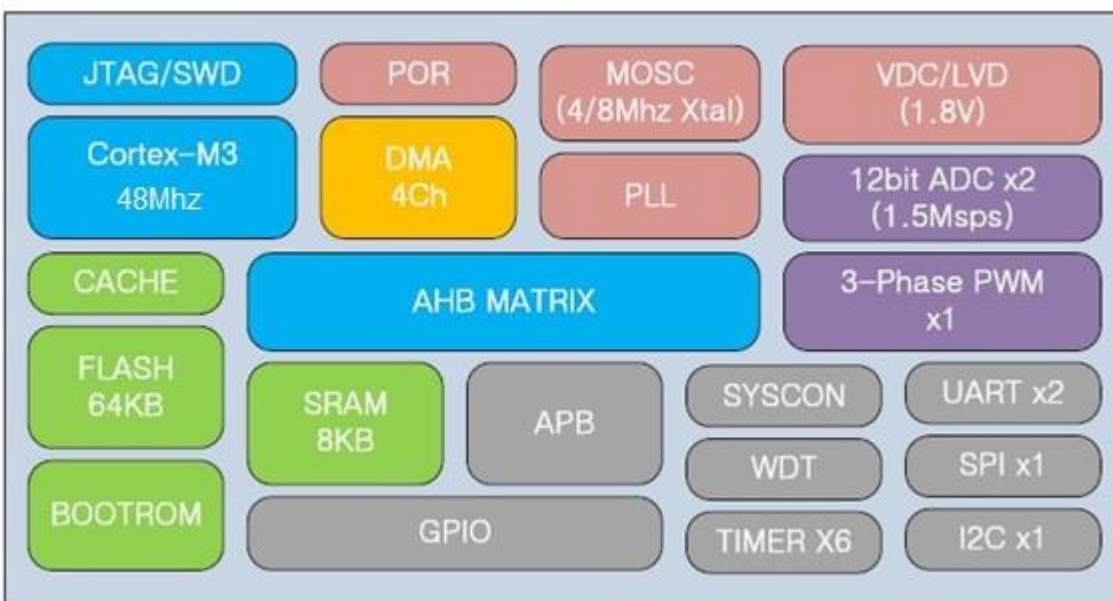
JTAG/SWD

POR

MOSC
(4/8Mhz Xtal)

VDC/LVD
(1.8V)

Cortex-M3
48Mhz

DMA
4Ch

PLL

12bit ADC x2
(1.5Msps)

CACHE

AHB MATRIX

3-Phase PWM
x1

FLASH
64KB

SRAM
8KB

APB

SYSCON

UART x2

WDT

SPI x1

BOOTROM

GPIO

TIMER X6

I2C x1